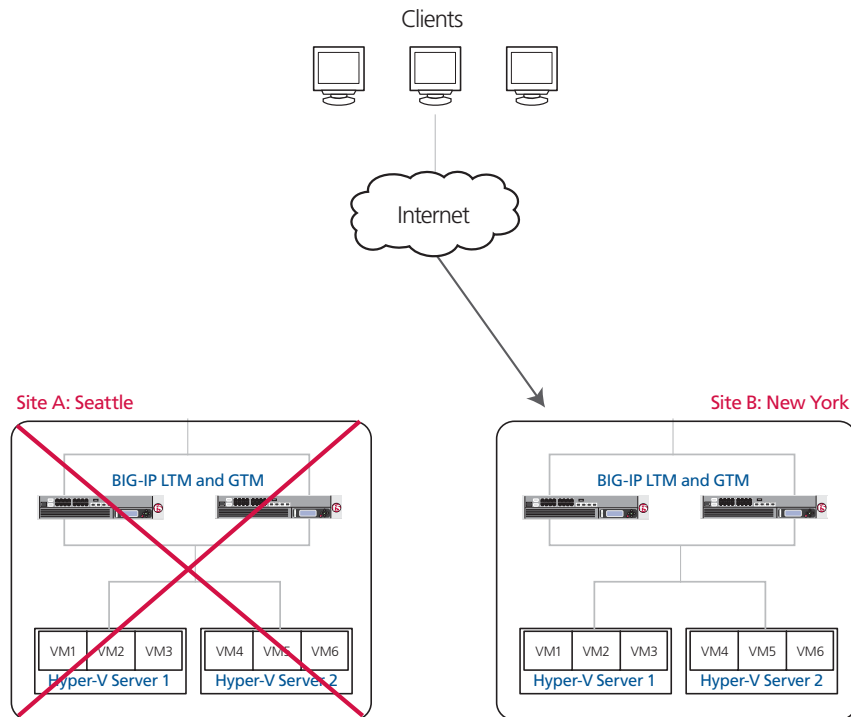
Clients

Internet

Site A: Seattle

BIG-IP LTM and GTM

| VM1 | VM2 | VM3 |
|---|---|---|

Hyper-V Server 1

| VM4 | VM5 | VM6 |
|---|---|---|

Hyper-V Server 2

Site B: New York

BIG-IP LTM and GTM

| VM1 | VM2 | VM3 |
|---|---|---|

Hyper-V Server 1

| VM4 | VM5 | VM6 |
|---|---|---|

Hyper-V Server 2